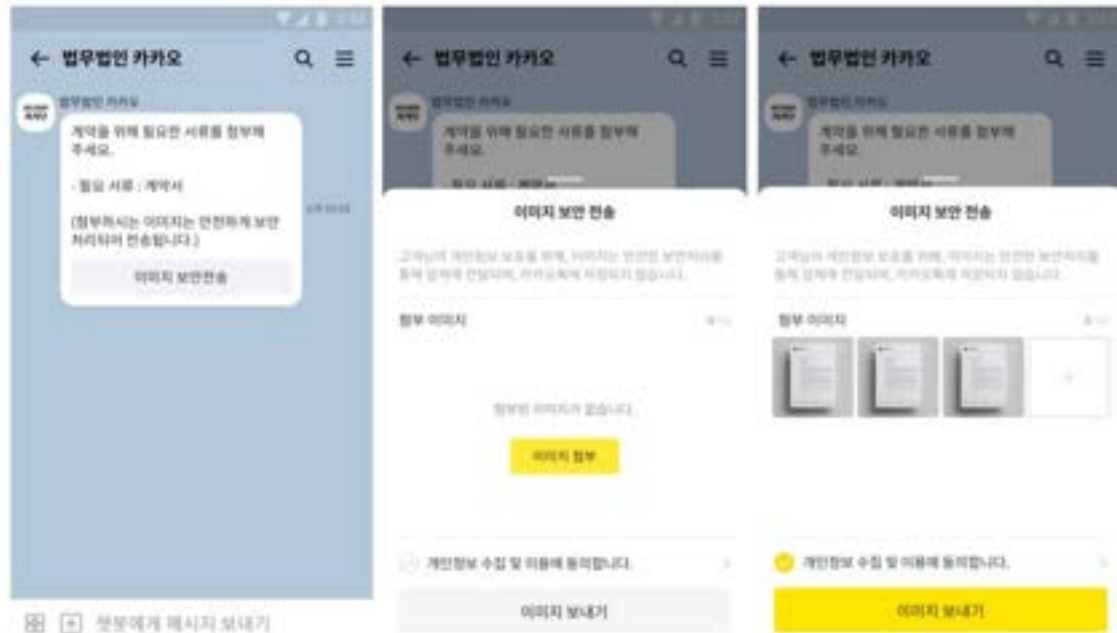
← 법무법인 카카오

법무법인 카카오

계약을 위해 필요한 서류를 첨부해 주세요.

- 필요 서류 : 계약서

(첨부하시는 이미지는 안전하게 보안 처리되어 전송됩니다.)

이미지 보안전송

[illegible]

☰ [+] 챗봇에게 메시지 보내기

← 법무법인 카카오

법무법인 카카오

계약을 위해 필요한 서류를 첨부해 주세요.

이미지 보안 전송

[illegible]

첨부 이미지

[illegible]

첨부된 이미지가 없습니다.

이미지 첨부

개인정보 수집 및 이용에 동의합니다.

이미지 보내기

← 법무법인 카카오

법무법인 카카오

계약을 위해 필요한 서류를 첨부해 주세요.

이미지 보안 전송

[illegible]

첨부 이미지

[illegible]

개인정보 수집 및 이용에 동의합니다.

이미지 보내기